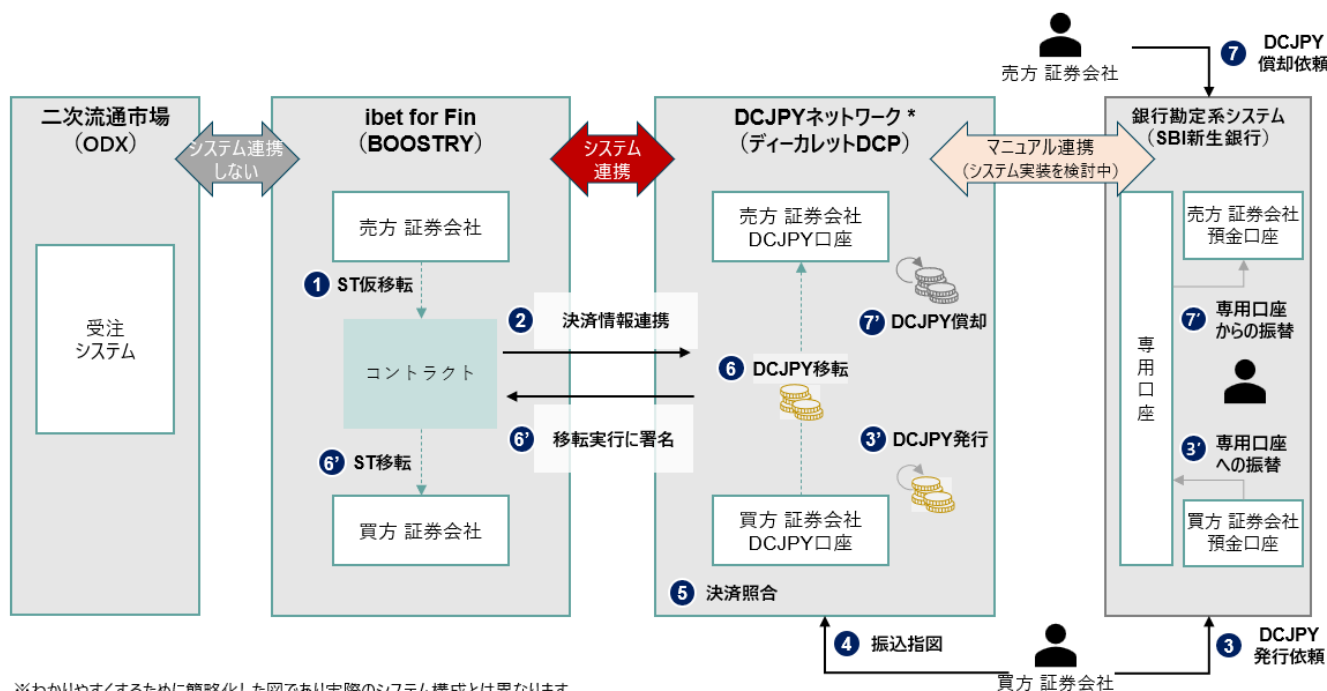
売方 証券会社

7 DCJPY 償却依頼

二次流通市場（ODX）

システム連携しない

ibet for Fin（BOOSTRY）

システム連携

DCJPYネットワーク *（ディーカレットDCP）

マニュアル連携（システム実装を検討中）

銀行勘定系システム（SBI新生銀行）

受注システム

売方 証券会社

1 ST仮移転

コントラクト

6' ST移転

買方 証券会社

2 決済情報連携

6' 移転実行に署名

売方 証券会社 DCJPY口座

7' DCJPY償却

6 DCJPY移転

3' DCJPY発行

買方 証券会社 DCJPY口座

5 決済照合

専用口座

売方 証券会社 預金口座

7' 専用口座からの振替

3' 専用口座への振替

買方 証券会社 預金口座

4 振込指図

買方 証券会社

3 DCJPY 発行依頼

※わかりやすくするために簡略化した図であり実際のシステム構成とは異なります